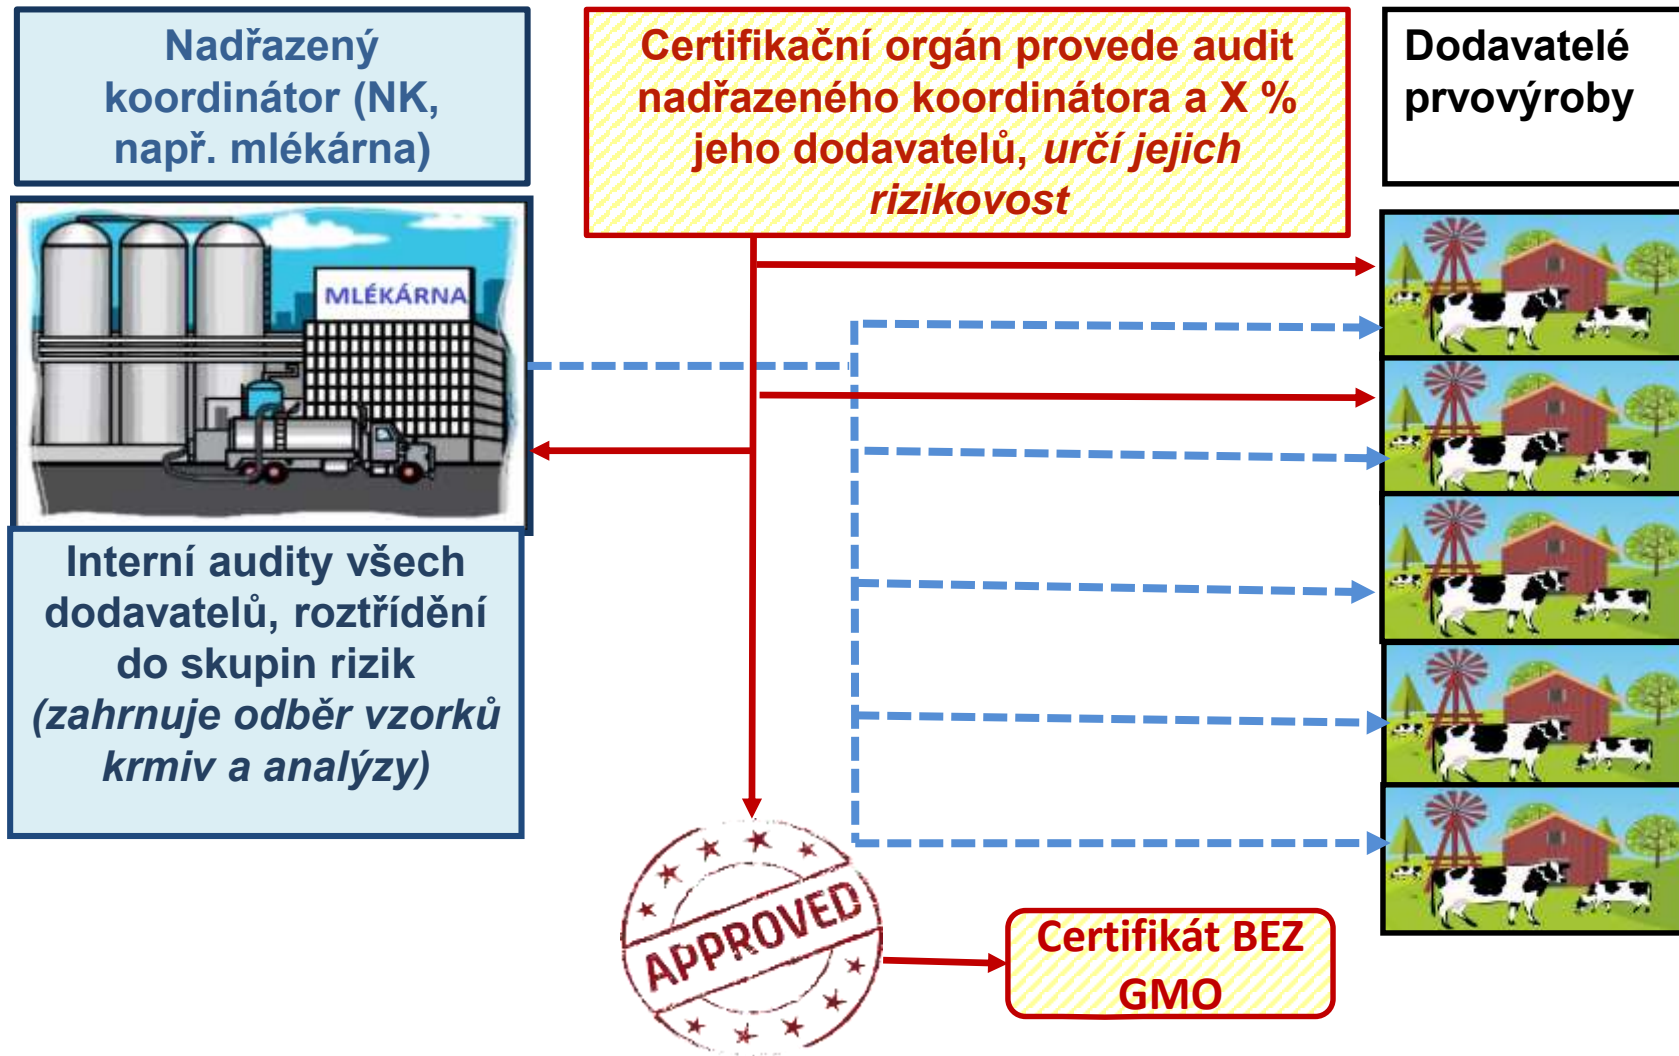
Nadřazený koordinátor (NK, např. mlékárna)

Certifikační orgán provede audit nadřazeného koordinátora a X % jeho dodavatelů, *určí jejich rizikovost*

Dodavatelé prvovýroby

MLÉKÁRNA

Interní audity všech dodavatelů, roztřídění do skupin rizik *(zahrnuje odběr vzorků krmiv a analýzy)*

APPROVED

Certifikát BEZ GMO